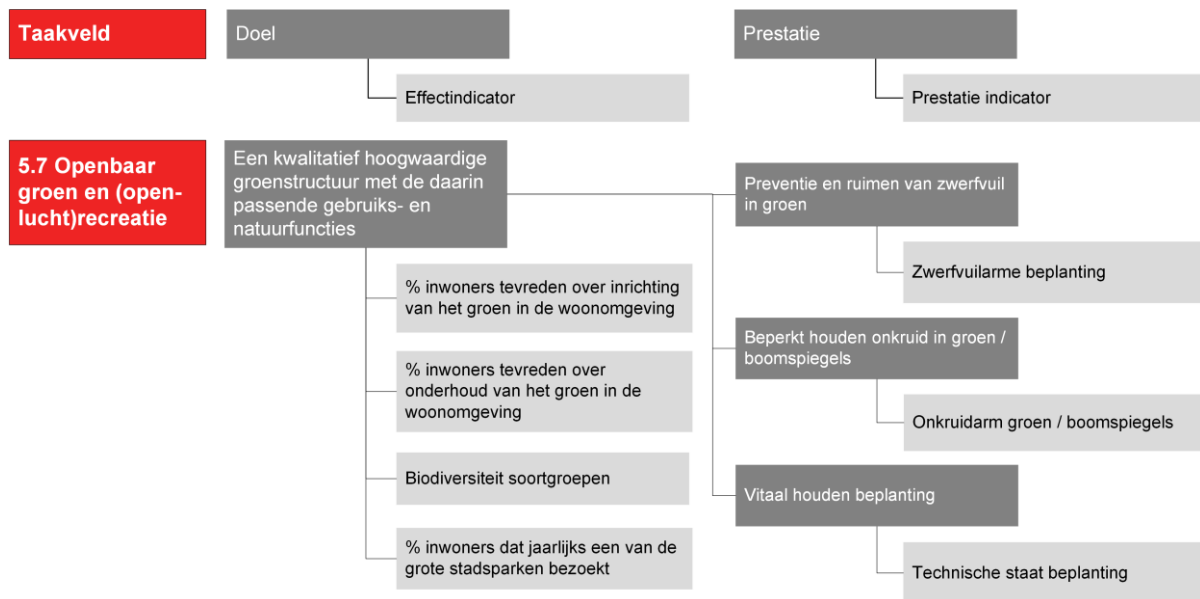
Taakveld

Doel

Effectindicator

Prestatie

Prestatie indicator

5.7 Openbaar groen en (openlucht)recreatie

Een kwalitatief hoogwaardige groenstructuur met de daarin passende gebruiks- en natuurfuncties

% inwoners tevreden over inrichting van het groen in de woonomgeving

% inwoners tevreden over onderhoud van het groen in de woonomgeving

Biodiversiteit soortgroepen

% inwoners dat jaarlijks een van de grote stadsparken bezoekt

Preventie en ruimen van zwerfvuil in groen

Zwerfvuilarme beplanting

Beperkt houden onkruid in groen / boomspiegels

Onkruidarm groen / boomspiegels

Vitaal houden beplanting

Technische staat beplanting